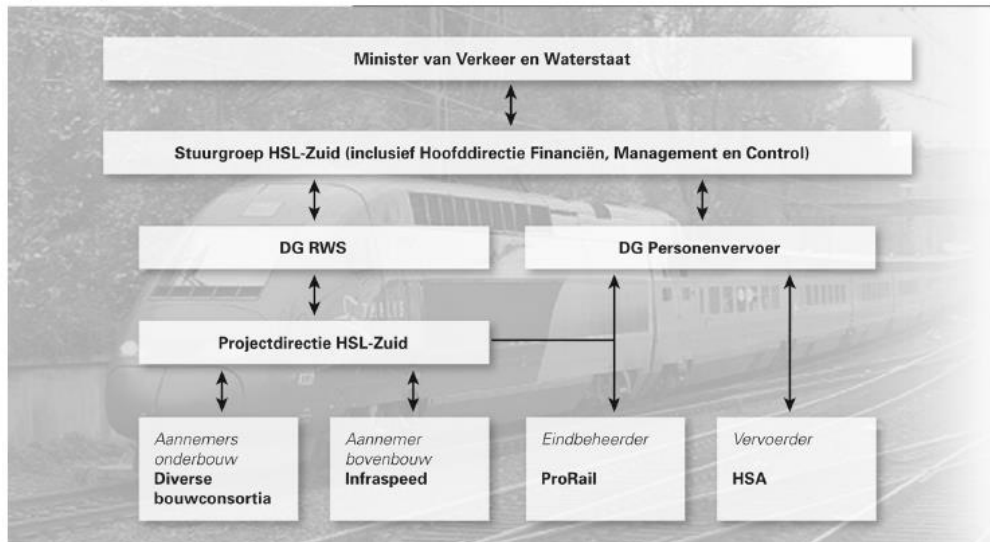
Minister van Verkeer en Waterstaat

Stuurgroep HSL-Zuid (inclusief Hoofddirectie Financiën, Management en Control)

DG RWS

DG Personenvervoer

Projectdirectie HSL-Zuid

Aannemers onderbouw
Diverse bouwconsortia

Aannemer bovenbouw
Infraspeed

Eindbeheerder
ProRail

Vervoerder
HSA